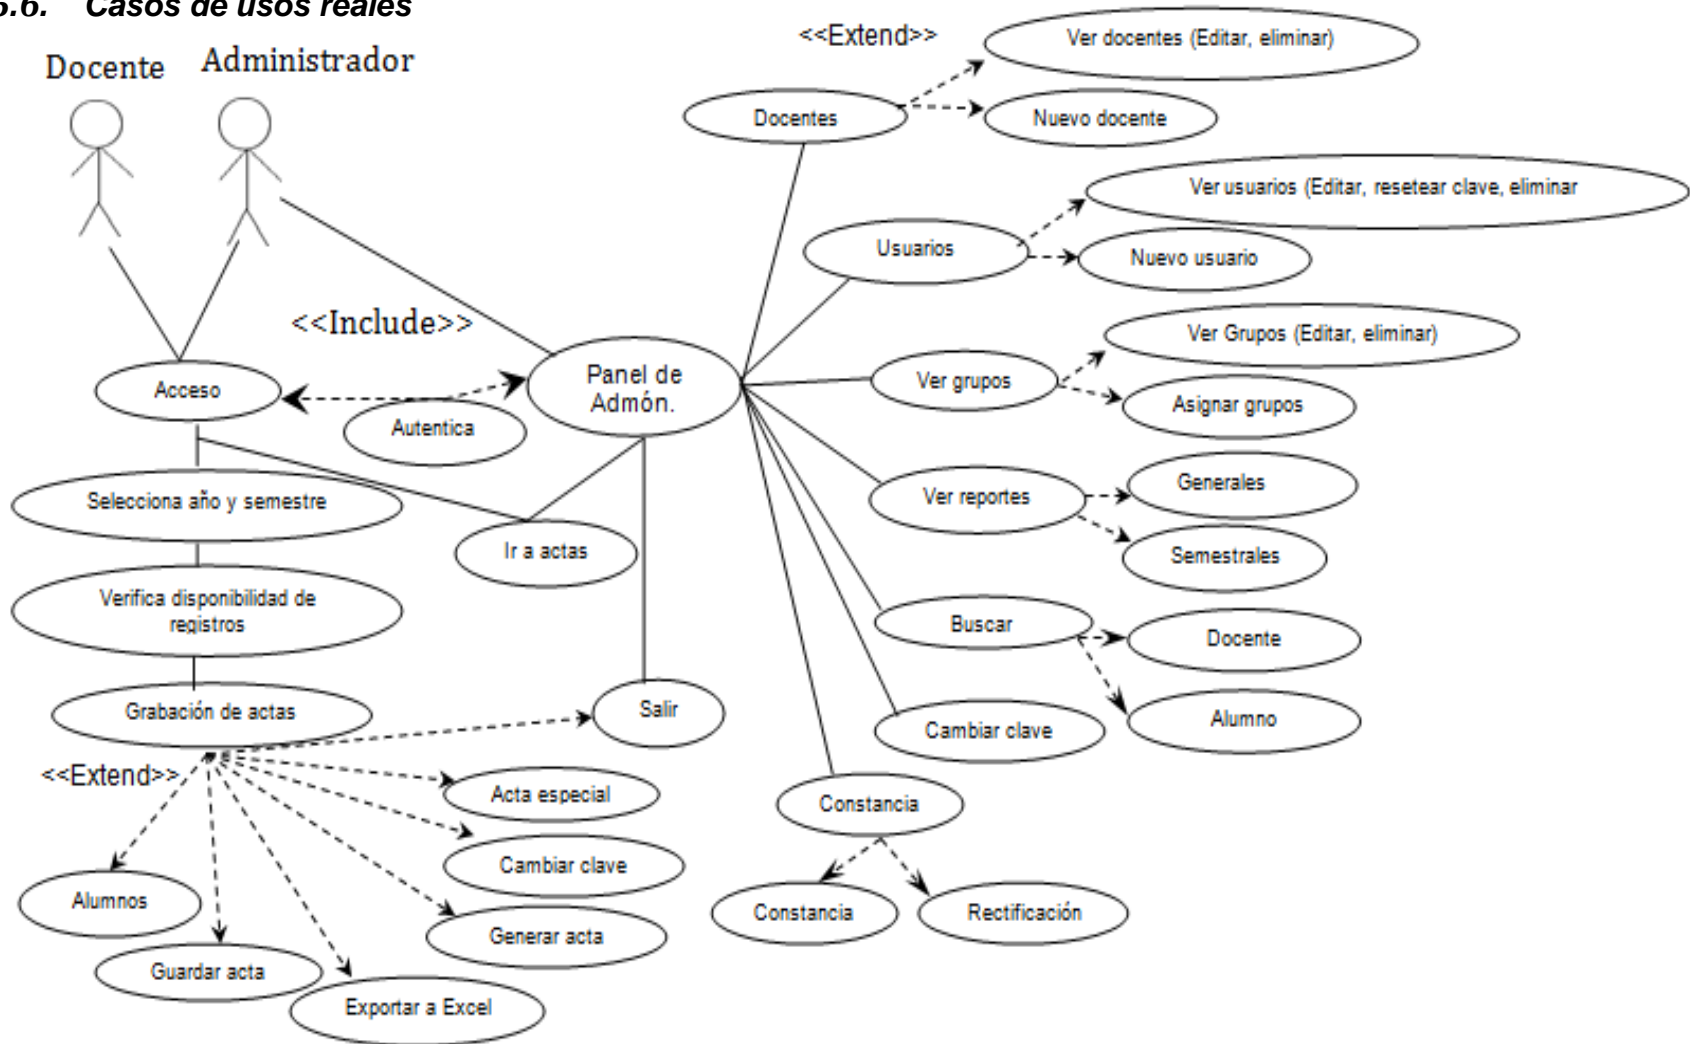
5.6. Casos de usos reales

Docente

Administrador

<<Extend>>

Ver docentes (Editar, eliminar)

Docentes

Nuevo docente

Ver usuarios (Editar, resetear clave, eliminar

Usuarios

Nuevo usuario

<<Include>>

Ver Grupos (Editar, eliminar)

Acceso

Autentica

Panel de Admón.

Ver grupos

Asignar grupos

Selecciona año y semestre

Ver reportes

Generales

Ir a actas

Semestrales

Verifica disponibilidad de registros

Buscar

Docente

Grabación de actas

Salir

Alumno

Cambiar clave

<<Extend>>

Acta especial

Constancia

Cambiar clave

Alumnos

Constancia

Rectificación

Generar acta

Guardar acta

Exportar a Excel